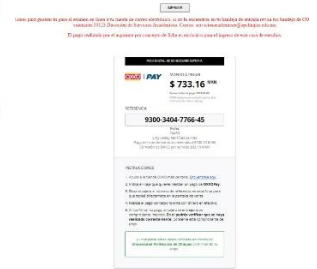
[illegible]

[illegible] para ingresar el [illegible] a su cuenta de correo electrónico, si no lo encuentras en tu bandeja de entrada ver en tu bandeja de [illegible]

El pago realizado por el siguiente por concepto de ficha es exclusivo para el ingreso de sus cursos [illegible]

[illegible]

OXXO PAY

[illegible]

$ 733.16 MXN

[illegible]

REFERENCIA

9300-3404-7766-45

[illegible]

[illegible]

INSTRUCCIONES

1. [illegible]
2. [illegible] OXXO Pay.
3. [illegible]
4. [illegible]
5. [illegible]

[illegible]